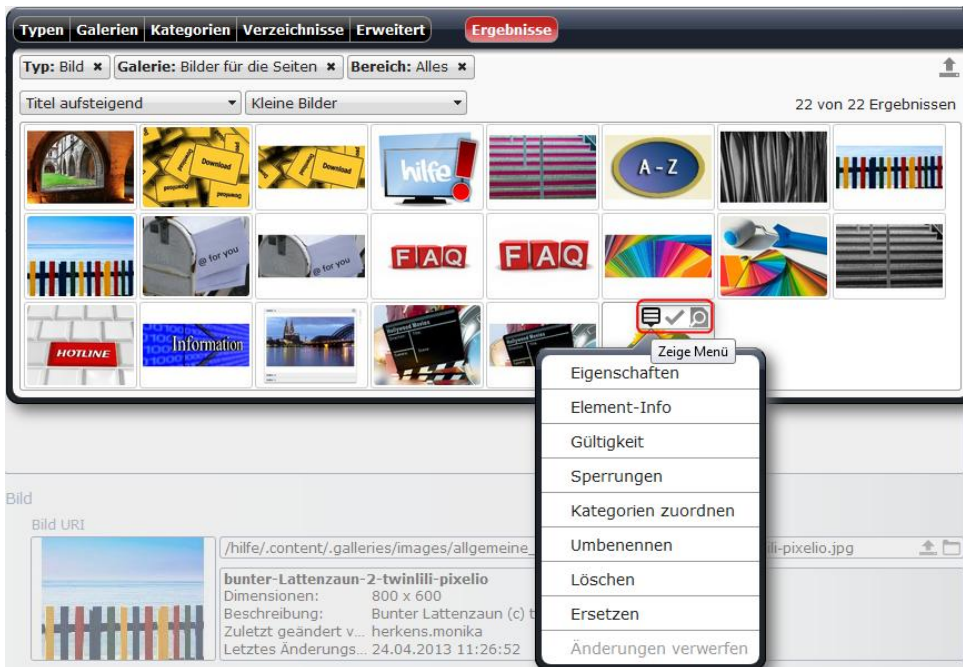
Typen | Galerien | Kategorien | Verzeichnisse | Erweitert | Ergebnisse

Typ: Bild ✖ | Galerie: Bilder für die Seiten ✖ | Bereich: Alles ✖

Titel aufsteigend | Kleine Bilder | 22 von 22 Ergebnissen

Download

Download

hilfe

A - Z

@ for you

@ for you

FAQ

FAQ

HOTLINE

Information

Zeige Menü

Eigenschaften
Element-Info
Gültigkeit
Sperrungen
Kategorien zuordnen
Umbenennen
Löschen
Ersetzen
Änderungen verwerfen

Bild
Bild URI
/hilfe/.content/.galleries/images/allgemeine_ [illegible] li-pixelio.jpg

bunter-Lattenzaun-2-twinlili-pixelio
Dimensionen: 800 x 600
Beschreibung: Bunter Lattenzaun (c) t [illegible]
Zuletzt geändert v... herkens.monika
Letztes Änderungs... 24.04.2013 11:26:52